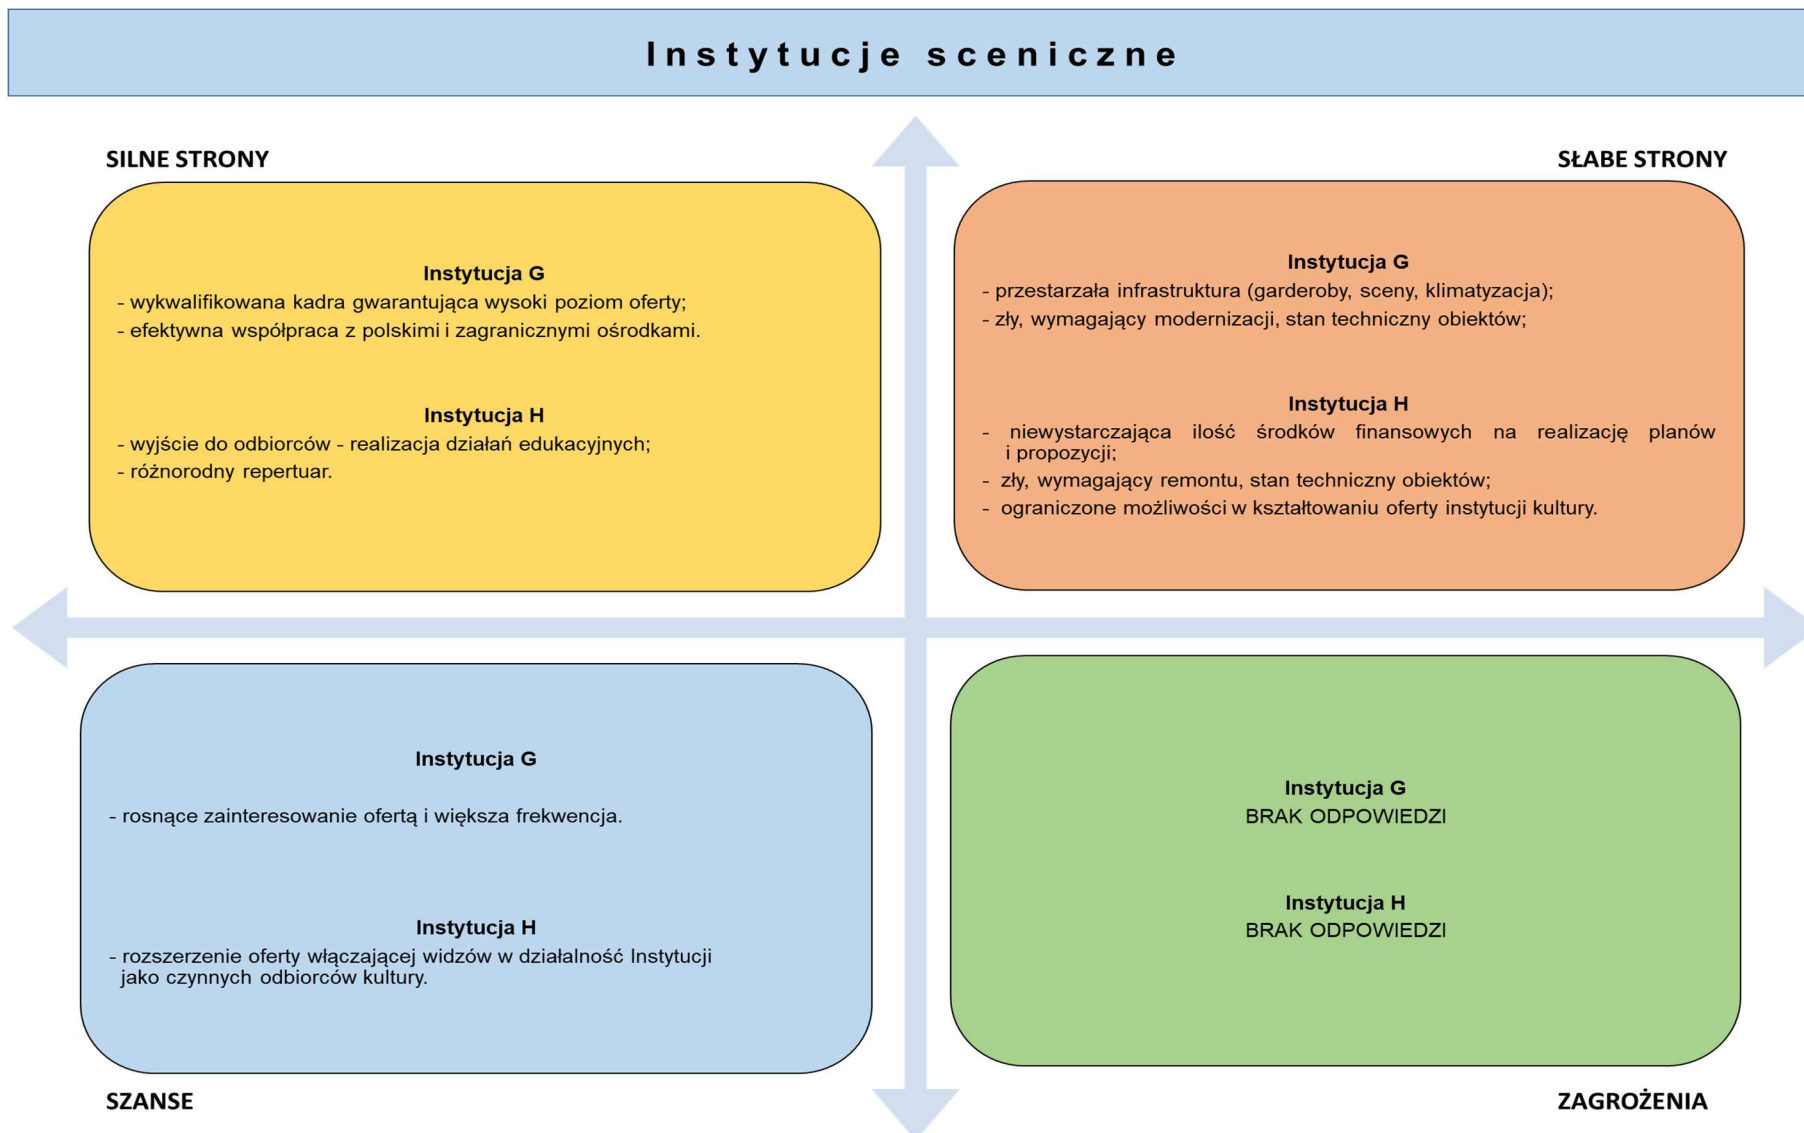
Instytucje sceniczne

SILNE STRONY

SŁABE STRONY

Instytucja G
- wykwalifikowana kadra gwarantująca wysoki poziom oferty;
- efektywna współpraca z polskimi i zagranicznymi ośrodkami.

Instytucja H
- wyjście do odbiorców - realizacja działań edukacyjnych;
- różnorodny repertuar.

Instytucja G
- przestarzała infrastruktura (garderoby, sceny, klimatyzacja);
- zły, wymagający modernizacji, stan techniczny obiektów;

Instytucja H
- niewystarczająca ilość środków finansowych na realizację planów i propozycji;
- zły, wymagający remontu, stan techniczny obiektów;
- ograniczone możliwości w kształtowaniu oferty instytucji kultury.

Instytucja G

- rosnące zainteresowanie ofertą i większa frekwencja.

Instytucja H
- rozszerzenie oferty włączającej widzów w działalność Instytucji jako czynnych odbiorców kultury.

Instytucja G
BRAK ODPOWIEDZI

Instytucja H
BRAK ODPOWIEDZI

SZANSE

ZAGROŻENIA